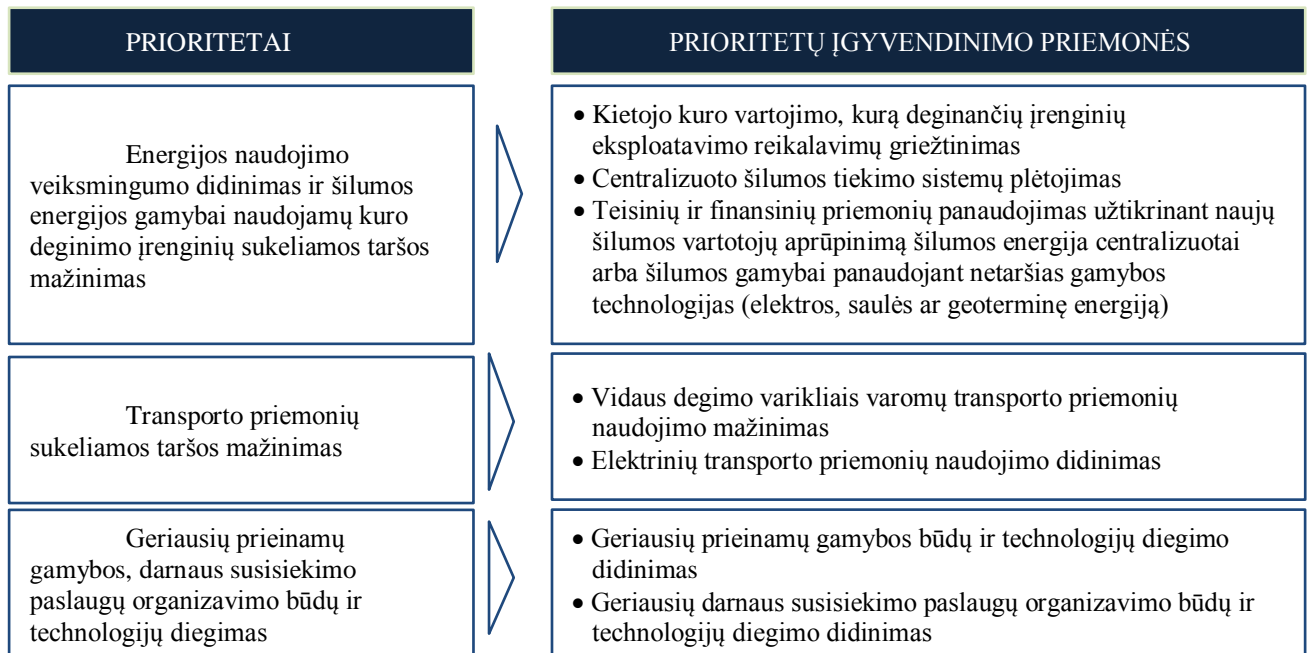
PRIORITETAI

PRIORITETŲ ĮGYVENDINIMO PRIEMONĖS

Energijos naudojimo veiksmingumo didinimas ir šilumos energijos gamybai naudojamų kuro deginimo įrenginių sukeliamos taršos mažinimas

• Kietojo kuro vartojimo, kurą deginančių įrenginių eksploatavimo reikalavimų griežtinimas
• Centralizuoto šilumos tiekimo sistemų plėtojimas
• Teisinių ir finansinių priemonių panaudojimas užtikrinant naujų šilumos vartotojų aprūpinimą šilumos energija centralizuotai arba šilumos gamybai panaudojant netaršias gamybos technologijas (elektros, saulės ar geoterminę energiją)

Transporto priemonių sukeliamos taršos mažinimas

• Vidaus degimo varikliais varomų transporto priemonių naudojimo mažinimas
• Elektrinių transporto priemonių naudojimo didinimas

Geriausių prieinamų gamybos, darnaus susisiekimo paslaugų organizavimo būdų ir technologijų diegimas

• Geriausių prieinamų gamybos būdų ir technologijų diegimo didinimas
• Geriausių darnaus susisiekimo paslaugų organizavimo būdų ir technologijų diegimo didinimas